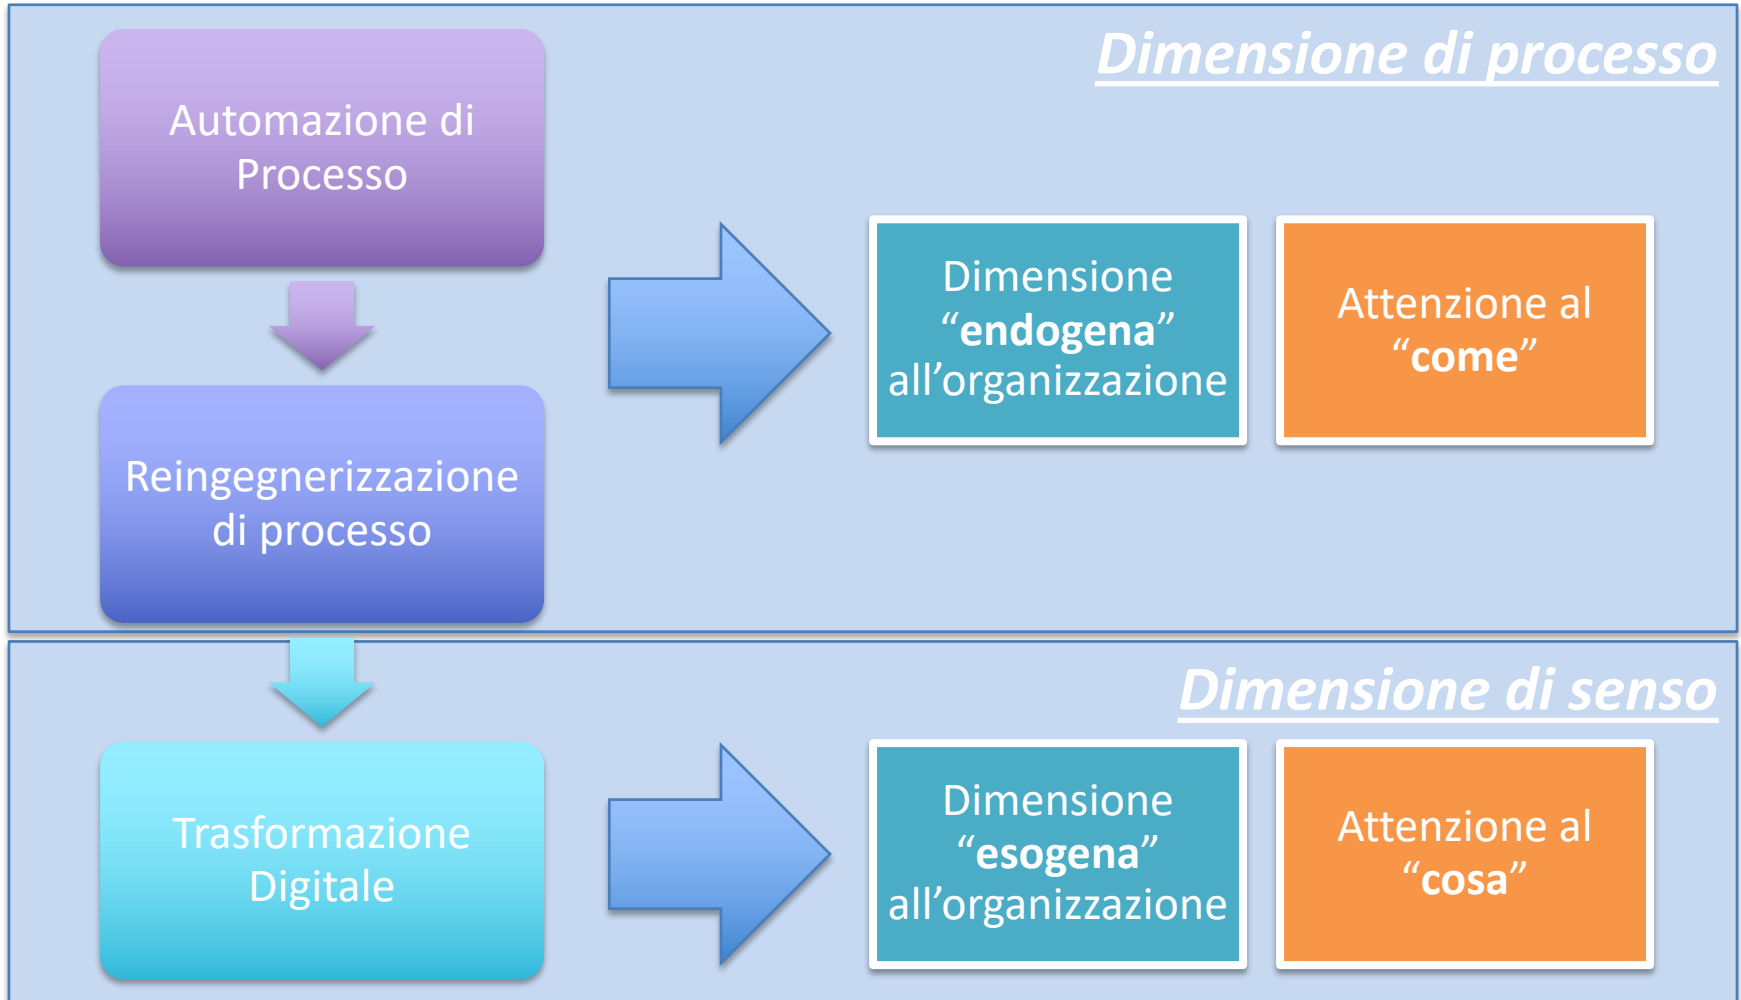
Dimensione di processo

Automazione di Processo

Reingegnerizzazione di processo

Dimensione “endogena” all’organizzazione

Attenzione al “come”

Dimensione di senso

Trasformazione Digitale

Dimensione “esogena” all’organizzazione

Attenzione al “cosa”